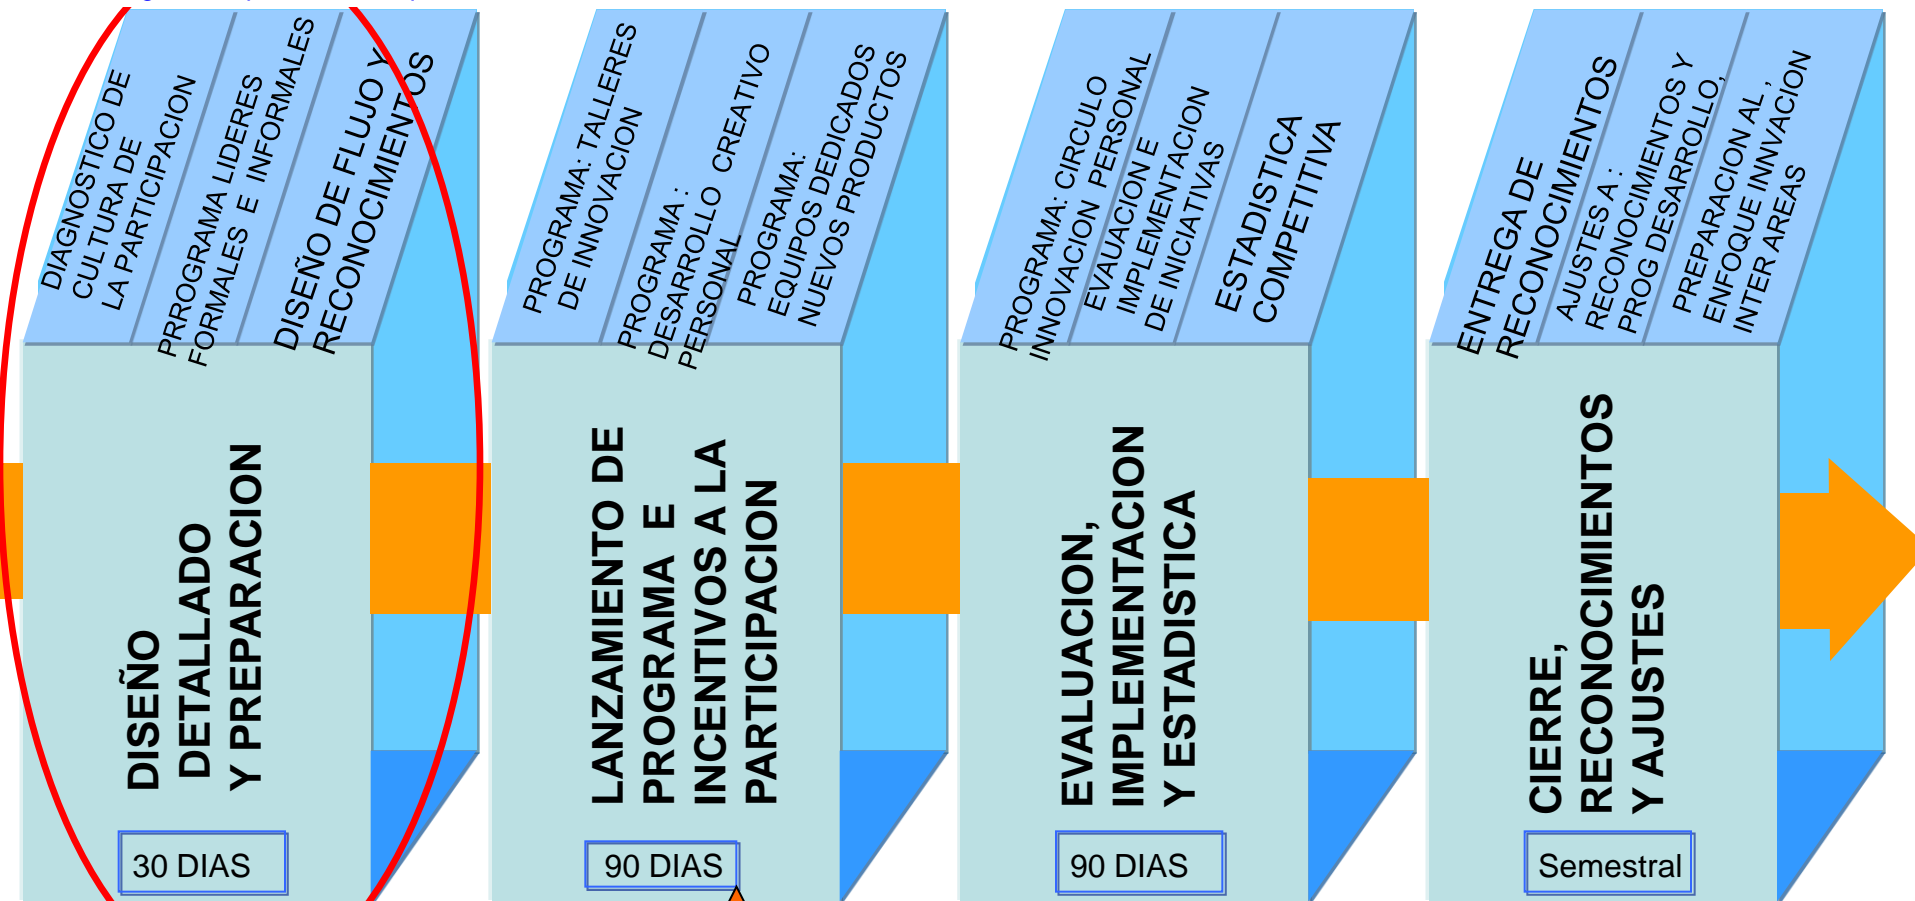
DIAGNOSTICO DE CULTURA DE LA PARTICIPACION

PRROGRAMA LIDERES FORMALES E INFORMALES

DISEÑO DE FLUJO Y RECONOCIMIENTOS

DISEÑO DETALLADO Y PREPARACION

30 DIAS

PROGRAMA: TALLERES DE INNOVACION

PROGRAMA : DESARROLLO CREATIVO PERSONAL

PROGRAMA: EQUIPOS DEDICADOS NUEVOS PRODUCTOS

LANZAMIENTO DE PROGRAMA E INCENTIVOS A LA PARTICIPACION

90 DIAS

PROGRAMA: CIRCULO INNOVACION PERSONAL

EVAUACION E IMPLEMENTACION DE INICIATIVAS

ESTADISTICA COMPETITIVA

EVALUACION, IMPLEMENTACION Y ESTADISTICA

90 DIAS

ENTREGA DE RECONOCIMIENTOS

AJUSTES A : RECONOCIMIENTOS Y PROG DESARROLLO,

PREPARACION AL , ENFOQUE INNVACION INTER AREAS

CIERRE, RECONOCIMIENTOS Y AJUSTES

Semestral